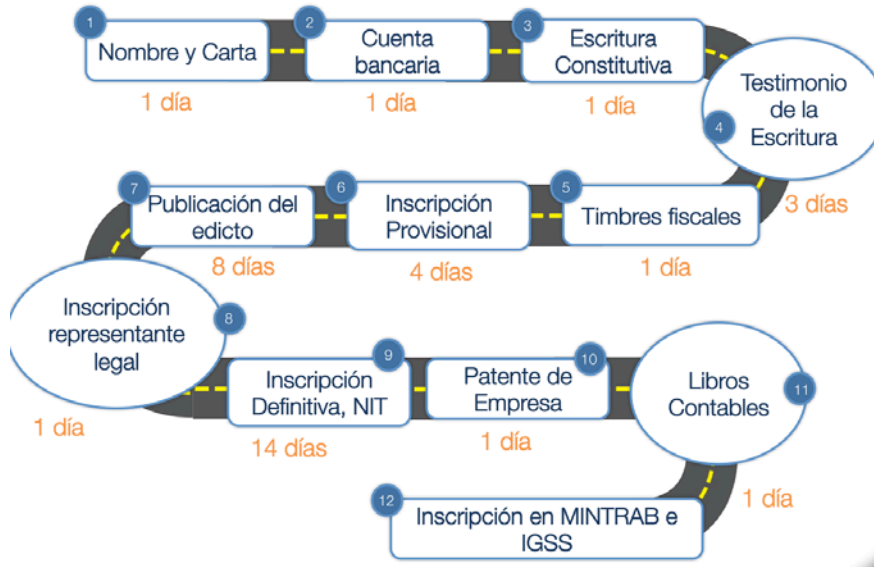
1 Nombre y Carta
1 día

2 Cuenta bancaria
1 día

3 Escritura Constitutiva
1 día

4 Testimonio de la Escritura
3 días

5 Timbres fiscales
1 día

6 Inscripción Provisional
4 días

7 Publicación del edicto
8 días

8 Inscripción representante legal
1 día

9 Inscripción Definitiva, NIT
14 días

10 Patente de Empresa
1 día

11 Libros Contables
1 día

12 Inscripción en MINTRAB e IGSS